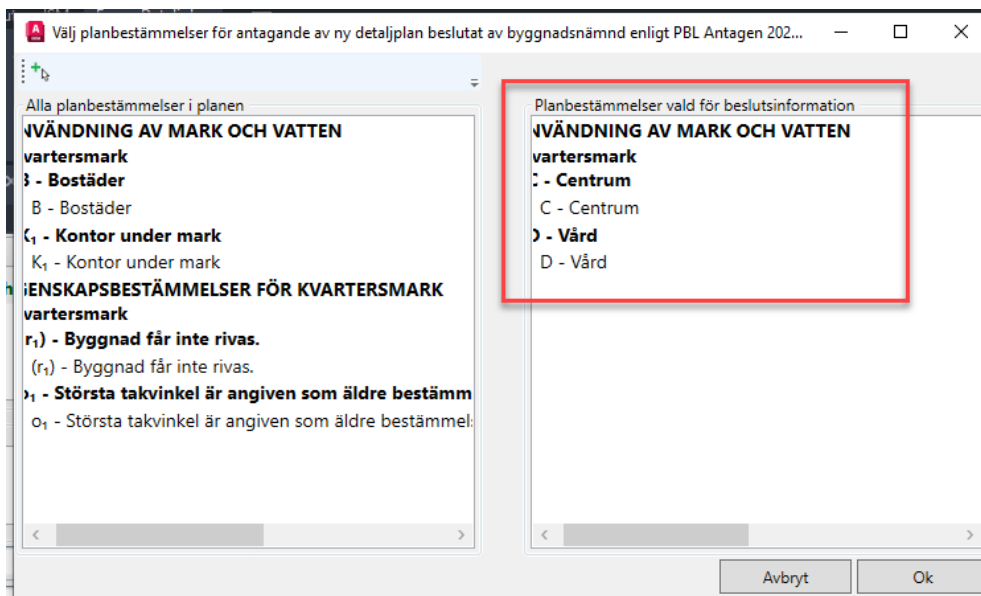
Välj planbestämmelser för antagande av ny detaljplan beslutat av byggnadsnämnd enligt PBL Antagen 202...

Alla planbestämmelser i planen

NVÄNDNING AV MARK OCH VATTEN
vartersmark
3 - Bostäder
B - Bostäder
$K_1$ - Kontor under mark
$K_1$ - Kontor under mark
ENSKAPSBESTÄMMELSER FÖR KVARTERSMARK
vartersmark
$r_1$) - Byggnad får inte rivas.
($r_1$) - Byggnad får inte rivas.
$o_1$ - Största takvinkel är angiven som äldre bestämm
$o_1$ - Största takvinkel är angiven som äldre bestämmel

Planbestämmelser vald för beslutsinformation

NVÄNDNING AV MARK OCH VATTEN
vartersmark
: - Centrum
C - Centrum
) - Vård
D - Vård

Avbryt
Ok